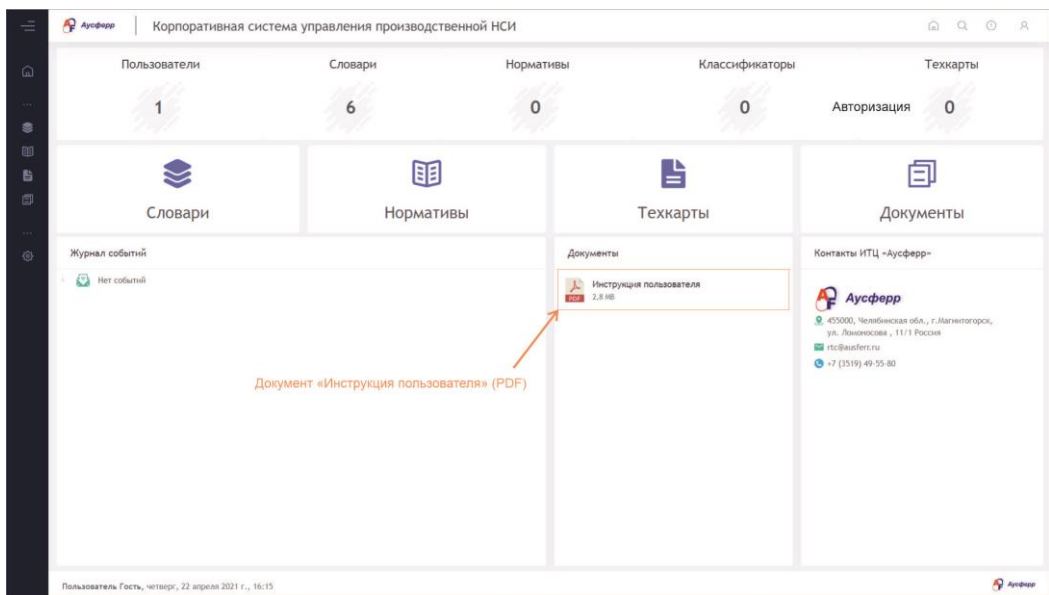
Аусферр | Корпоративная система управления производственной НСИ

Пользователи
1

Словари
6

Нормативы
0

Классификаторы
0

Техкарты
Авторизация
0

Словари

Нормативы

Техкарты

Документы

Журнал событий

Нет событий

Документы

Инструкция пользователя
PDF 2,8 МБ

Документ «Инструкция пользователя» (PDF)

Контакты ИТЦ «Аусферр»

Аусферр
455000, Челябинская обл., г.Магнитогорск, ул. Ломоносова , 11/1 Россия
rtc@ausferr.ru
+7 (3519) 49-55-80

Пользователь Гость, четверг, 22 апреля 2021 г., 16:15

Аусферр